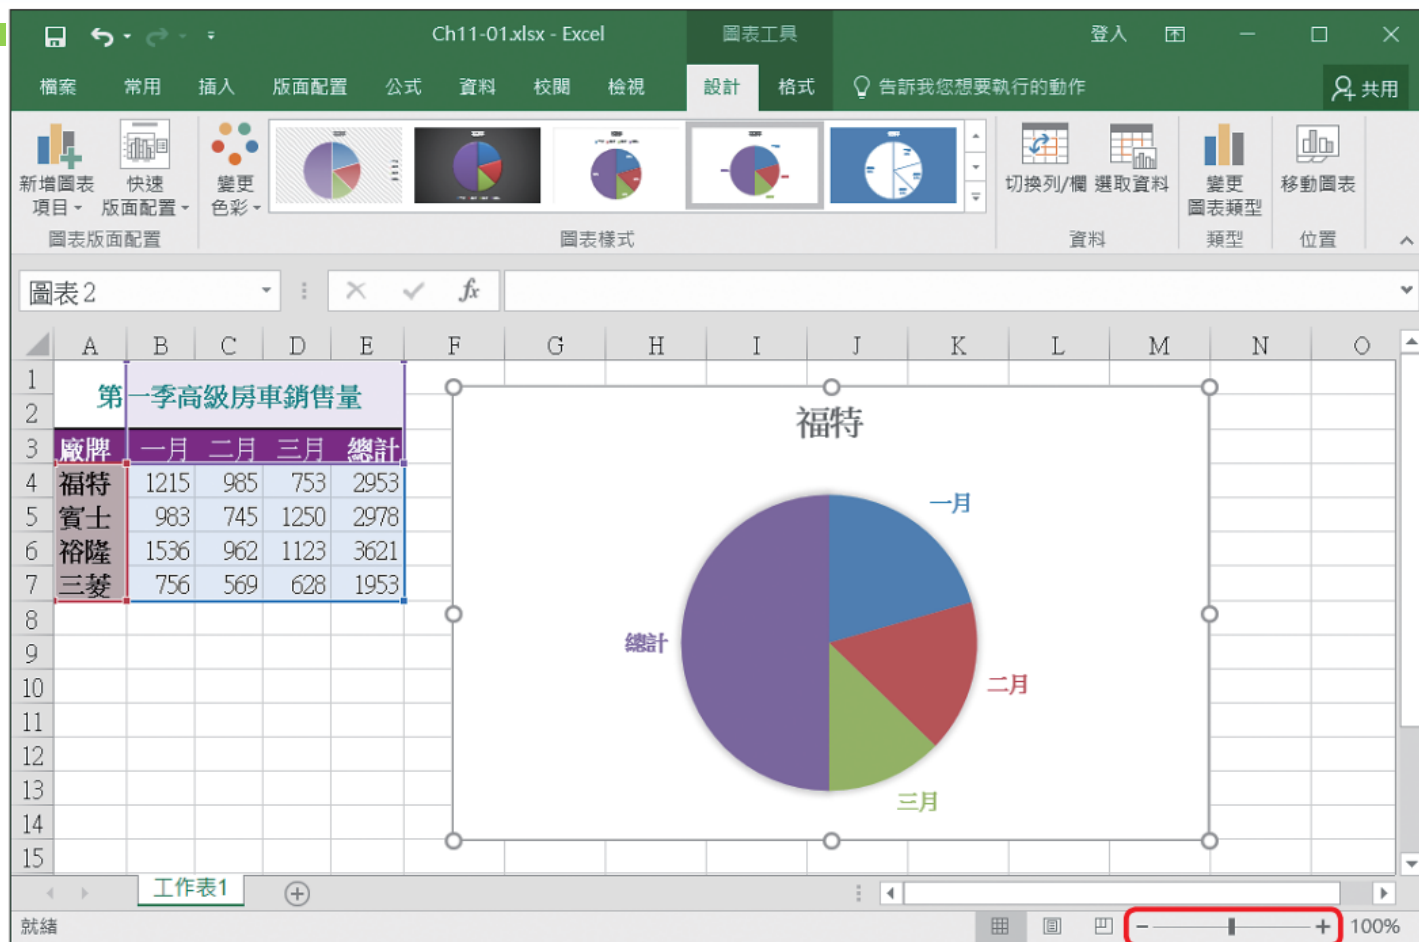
Ch11-01.xlsx - Excel 圖表工具 登入 共用

檔案 常用 插入 版面配置 公式 資料 校閱 檢視 設計 格式 告訴我您想要執行的動作

新增圖表項目 快速版面配置 圖表版面配置 變更色彩 圖表樣式 切換列/欄 選取資料 資料 變更圖表類型 類型 移動圖表 位置

圖表 2

| | A | B | C | D | E |
|---|---|---|---|---|---|
| 1 | 第一季高級房車銷售量 | | | | |
| 2 | | | | | |
| 3 | 廠牌 | 一月 | 二月 | 三月 | 總計 |
| 4 | 福特 | 1215 | 985 | 753 | 2953 |
| 5 | 賓士 | 983 | 745 | 1250 | 2978 |
| 6 | 裕隆 | 1536 | 962 | 1123 | 3621 |
| 7 | 三菱 | 756 | 569 | 628 | 1953 |

F G H I J K L M N O
8 9 10 11 12 13 14 15

福特

一月
二月
三月
總計

工作表1

就緒 100%